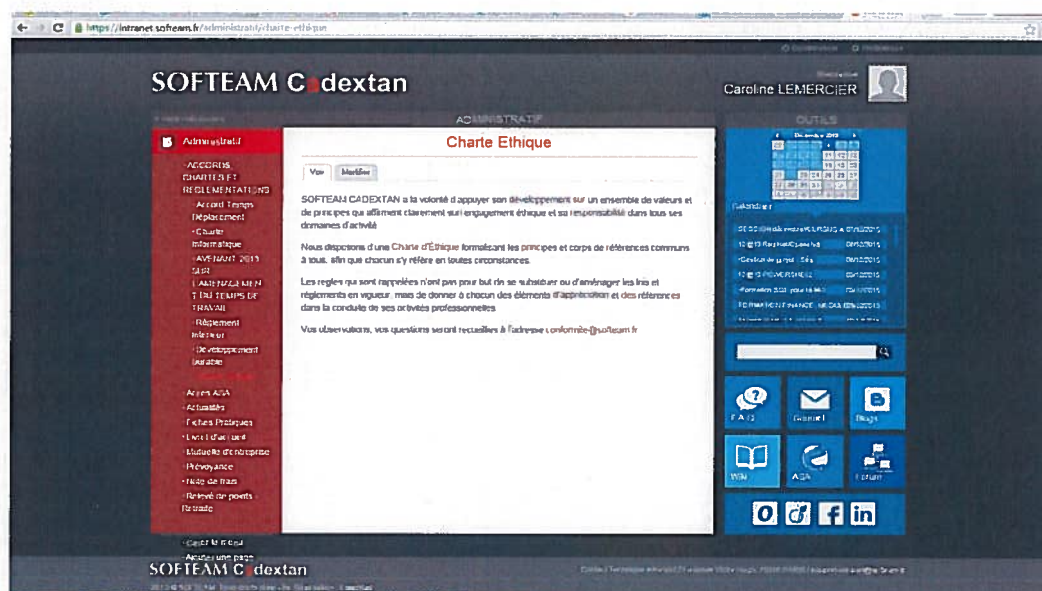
https://intranet.softeam.fr/administratif/charte-ethique

SOFTEAM Cadextan

Caroline LEMERCIER

ADMINISTRATIF

OUTILS

Administratif

-ACCORDS CHARTES ET REGLEMENTATIONS
-Accord Temps Déplacement
-Charte informatique
-AVENANT 2013 SUR L'AMENAGEMENT DU TEMPS DE TRAVAIL
-Règlement intérieur
-Développement durable

-Action ASA
-Actualités
-Fiches Pratiques
-Livret d'accueil
-Mutuelle d'entreprise
-Prévoyance
-Note de frais
-Relevé de points Bazaar

Charte Ethique

Voir | Modifier

SOFTEAM CADEXTAN a la volonté d'appuyer son développement sur un ensemble de valeurs et de principes qui affirment clairement son engagement éthique et sa responsabilité dans tous ses domaines d'activité.

Nous disposons d'une Charte d'Ethique formalisant les principes et corps de références communs à tous, afin que chacun s'y réfère en toutes circonstances.

Les règles qui sont rappelées n'ont pas pour but de se substituer ou d'aménager les lois et règlements en vigueur, mais de donner à chacun des éléments d'appréciation et des références dans la conduite de ses activités professionnelles.

Vos observations, vos questions seront recueillies à l'adresse conformite@softeam.fr

Calendrier

FAQ
Journal
Blogs
Wiki
ASA
Forum

-Créer le menu
-Ajouter une page

SOFTEAM Cadextan